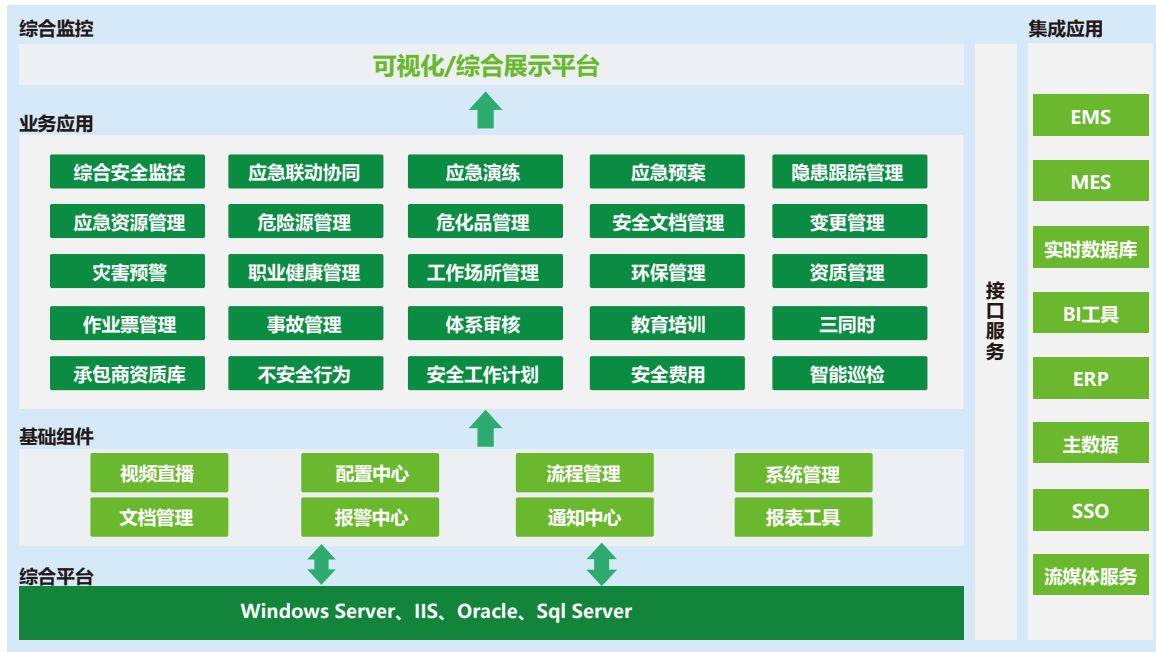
综合监控

可视化/综合展示平台

业务应用

综合安全监控 应急联动协同 应急演练 应急预案 隐患跟踪管理

应急资源管理 危险源管理 危化品管理 安全文档管理 变更管理

灾害预警 职业健康管理 工作场所管理 环保管理 资质管理

作业票管理 事故管理 体系审核 教育培训 三同时

承包商资质库 不安全行为 安全工作计划 安全费用 智能巡检

基础组件

视频直播 配置中心 流程管理 系统管理

文档管理 报警中心 通知中心 报表工具

综合平台

Windows Server、IIS、Oracle、Sql Server

接口服务

集成应用

EMS

MES

实时数据库

BI工具

ERP

主数据

SSO

流媒体服务